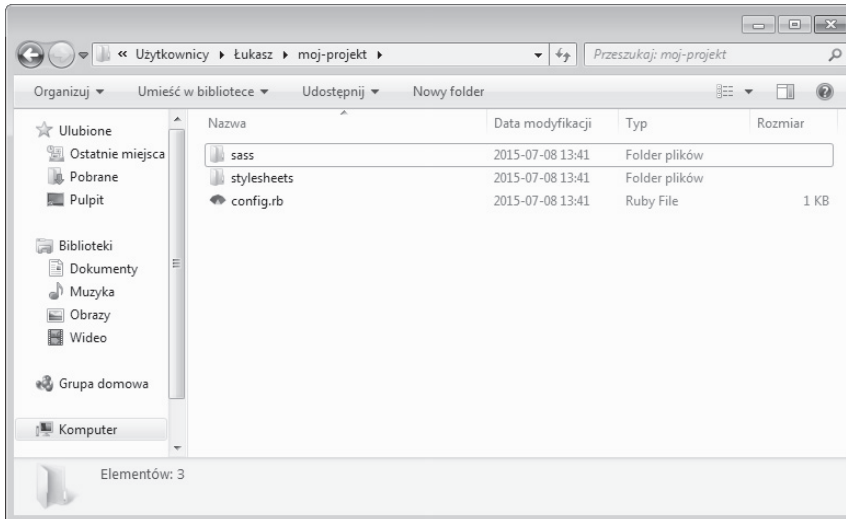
« Użytkownicy ▸ Łukasz ▸ moj-projekt ▸

Przeszukaj: moj-projekt

Organizuj ▾ Umieść w bibliotece ▾ Udostępnij ▾ Nowy folder

Ulubione
Ostatnie miejsca
Pobrane
Pulpit

Biblioteki
Dokumenty
Muzyka
Obrazy
Wideo

Grupa domowa

Komputer

| Nazwa | Data modyfikacji | Typ | Rozmiar |
|---|---|---|---|
| sass | 2015-07-08 13:41 | Folder plików | |
| stylesheets | 2015-07-08 13:41 | Folder plików | |
| config.rb | 2015-07-08 13:41 | Ruby File | 1 KB |

Elementów: 3